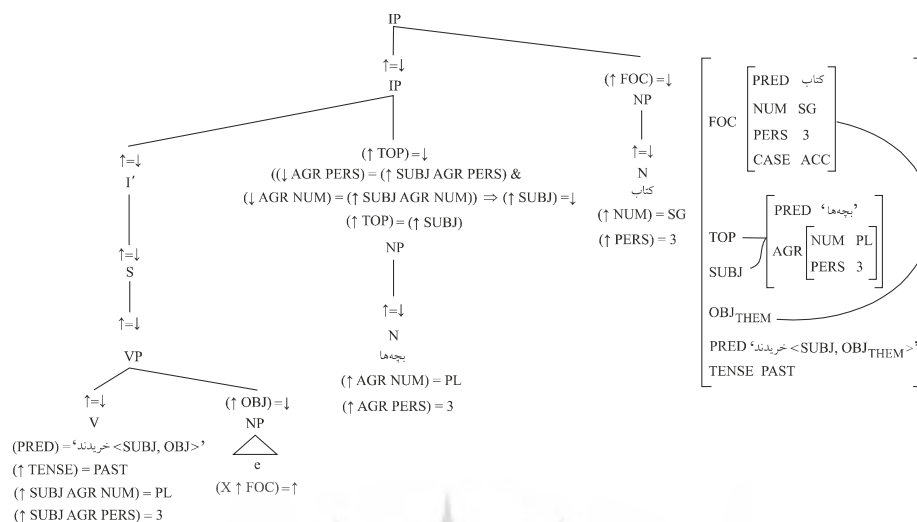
IP

↑=↓
IP

(↑ FOC) = ↓
NP

↑=↓
N
کتاب
(↑ NUM) = SG
(↑ PERS) = 3

↑=↓
I′

↑=↓
S

↑=↓
VP

↑=↓
V
(PRED) = 'خریدند <SUBJ, OBJ>'
(↑ TENSE) = PAST
(↑ SUBJ AGR NUM) = PL
(↑ SUBJ AGR PERS) = 3

(↑ OBJ) = ↓
NP
e
(X ↑ FOC) = ↑

(↑ TOP) = ↓
((↓ AGR PERS) = (↑ SUBJ AGR PERS) &
(↓ AGR NUM) = (↑ SUBJ AGR NUM)) ⇒ (↑ SUBJ) = ↓
(↑ TOP) = (↑ SUBJ)
NP

↑=↓
N
بچه‌ها
(↑ AGR NUM) = PL
(↑ AGR PERS) = 3

FOC
PRED کتاب
NUM SG
PERS 3
CASE ACC

TOP
SUBJ
PRED 'بچه‌ها'
AGR
NUM PL
PERS 3

$OBJ_{THEM}$
PRED 'خریدند < SUBJ, $OBJ_{THEM}$ >'
TENSE PAST